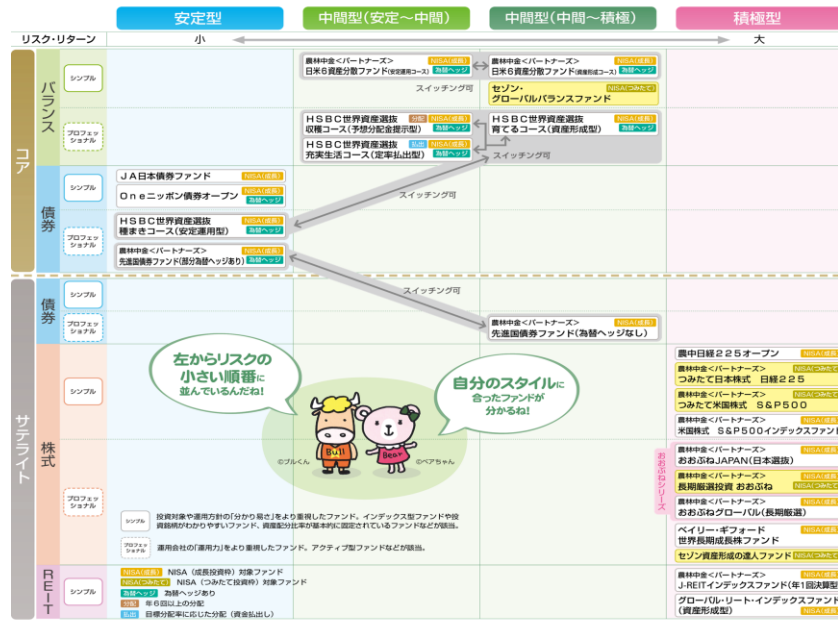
安定型　中間型（安定～中間）　中間型（中間～積極）　積極型

リスク・リターン　小　大

コア

バランス

シンプル

農林中金＜パートナーズ＞ 日米6資産分散ファンド（安定運用コース） NISA（成長） 為替ヘッジ

農林中金＜パートナーズ＞ 日米6資産分散ファンド（資産形成コース） NISA（成長） 為替ヘッジ

スイッチング可

セゾン・グローバルバランスファンド NISA（つみたて）

プロフェッショナル

ＨＳＢＣ世界資産選抜 収穫コース（予想分配金提示型） 分配 NISA（成長） 為替ヘッジ

ＨＳＢＣ世界資産選抜 充実生活コース（定率払出型） 払出 NISA（成長） 為替ヘッジ

ＨＳＢＣ世界資産選抜 育てるコース（資産形成型） NISA（成長） 為替ヘッジ

スイッチング可

債券

シンプル

ＪＡ日本債券ファンド NISA（成長）

Ｏｎｅニッポン債券オープン NISA（成長） 為替ヘッジ

スイッチング可

プロフェッショナル

ＨＳＢＣ世界資産選抜 種まきコース（安定運用型） NISA（成長） 為替ヘッジ

農林中金＜パートナーズ＞ 先進国債券ファンド（部分為替ヘッジあり） NISA（成長） 為替ヘッジ

サテライト

債券

シンプル

スイッチング可

プロフェッショナル

農林中金＜パートナーズ＞ 先進国債券ファンド（為替ヘッジなし） NISA（成長）

株式

シンプル

左からリスクの小さい順番に並んでいるんだね！

自分のスタイルに合ったファンドが分かるね！

©ブルくん　©ベアちゃん

農中日経２２５オープン NISA（成長）

農林中金＜パートナーズ＞ つみたて日本株式　日経２２５ NISA（つみたて）

農林中金＜パートナーズ＞ つみたて米国株式　Ｓ＆Ｐ５００ NISA（つみたて）

農林中金＜パートナーズ＞ 米国株式　Ｓ＆Ｐ５００インデックスファンド NISA（成長）

おおぶねシリーズ

農林中金＜パートナーズ＞ おおぶねJAPAN（日本選抜） NISA（成長）

プロフェッショナル

農林中金＜パートナーズ＞ 長期厳選投資　おおぶね NISA（成長）

農林中金＜パートナーズ＞ おおぶねグローバル（長期厳選） NISA（成長）

ベイリー・ギフォード 世界長期成長株ファンド NISA（成長）

セゾン資産形成の達人ファンド NISA（つみたて）

シンプル　投資対象や運用方針の「分かり易さ」をより重視したファンド。インデックス型ファンドや投資銘柄がわかりやすいファンド、資産配分比率が基本的に固定されているファンドなどが該当。

プロフェッショナル　運用会社の「運用力」をより重視したファンド。アクティブ型ファンドなどが該当。

REIT

シンプル

NISA（成長） NISA（成長投資枠）対象ファンド

NISA（つみたて） NISA（つみたて投資枠）対象ファンド

為替ヘッジ 為替ヘッジあり

分配 年６回以上の分配

払出 目標分配率に応じた分配（資金払出し）

農林中金＜パートナーズ＞ J-REITインデックスファンド（年1回決算型） NISA（成長）

グローバル・リート・インデックスファンド（資産形成型） NISA（成長）